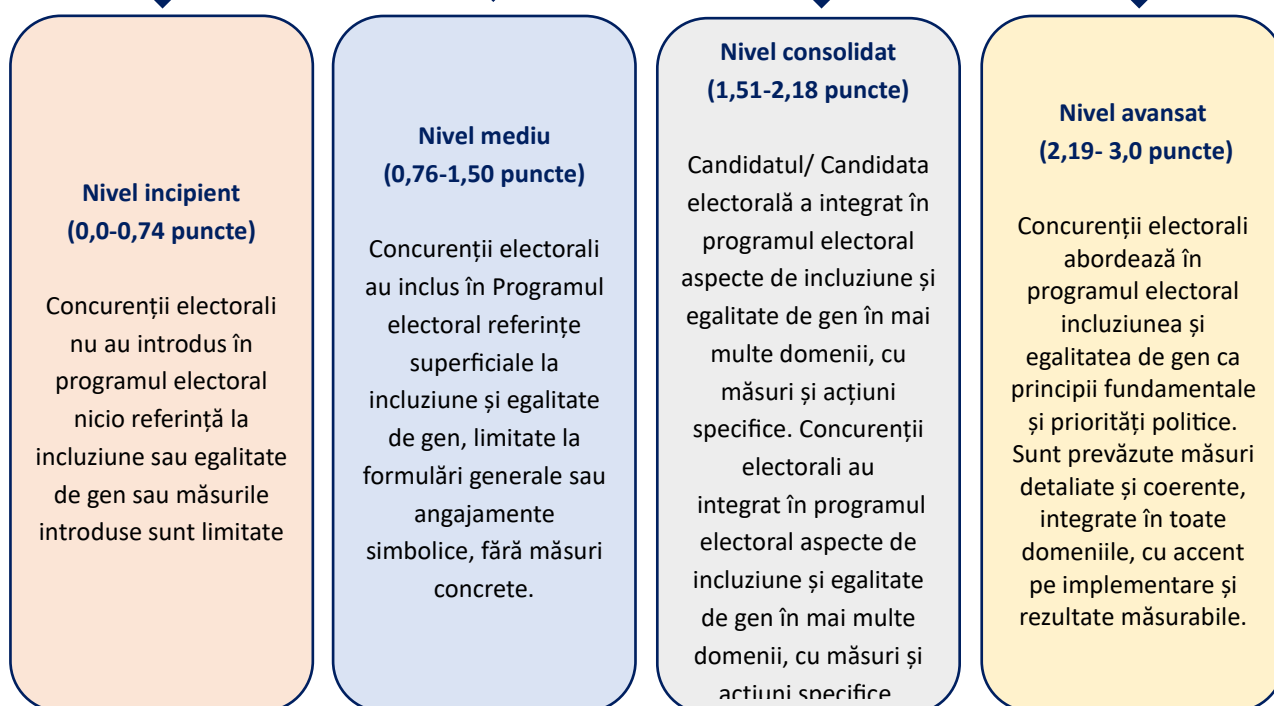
Nivel incipient
(0,0-0,74 puncte)

Concurenții electorali nu au introdus în programul electoral nicio referință la incluziune sau egalitate de gen sau măsurile introduse sunt limitate

Nivel mediu
(0,76-1,50 puncte)

Concurenții electorali au inclus în Programul electoral referințe superficiale la incluziune și egalitate de gen, limitate la formulări generale sau angajamente simbolice, fără măsuri concrete.

Nivel consolidat
(1,51-2,18 puncte)

Candidatul/ Candidata electorală a integrat în programul electoral aspecte de incluziune și egalitate de gen în mai multe domenii, cu măsuri și acțiuni specifice. Concurenții electorali au integrat în programul electoral aspecte de incluziune și egalitate de gen în mai multe domenii, cu măsuri și acțiuni specifice

Nivel avansat
(2,19- 3,0 puncte)

Concurenții electorali abordează în programul electoral incluziunea și egalitatea de gen ca principii fundamentale și priorități politice. Sunt prevăzute măsuri detaliate și coerente, integrate în toate domeniile, cu accent pe implementare și rezultate măsurabile.